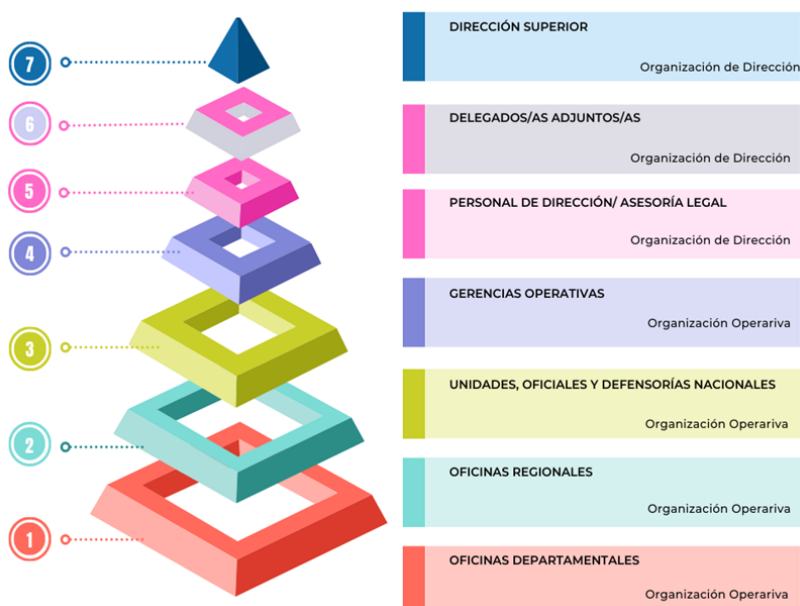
7

6

5

4

3

2

1

DIRECCIÓN SUPERIOR
Organización de Dirección

DELEGADOS/AS ADJUNTOS/AS
Organización de Dirección

PERSONAL DE DIRECCIÓN/ ASESORÍA LEGAL
Organización de Dirección

GERENCIAS OPERATIVAS
Organización Operariva

UNIDADES, OFICIALES Y DEFENSORÍAS NACIONALES
Organización Operariva

OFICINAS REGIONALES
Organización Operariva

OFICINAS DEPARTAMENTALES
Organización Operariva